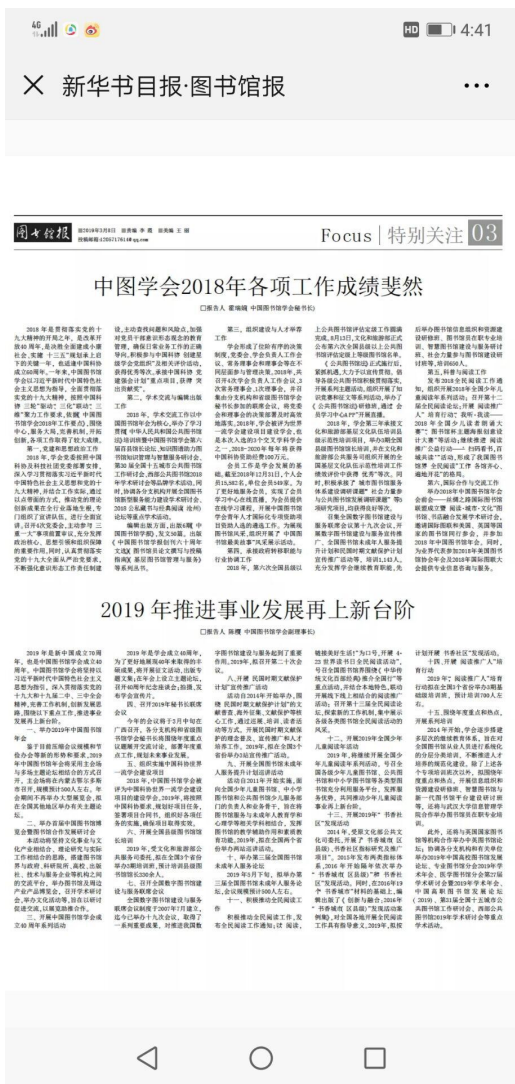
4G 4:41

× 新华书目报·图书馆报 ···

图书馆报 2019年3月8日 责任编辑 李霞

Focus | 特别关注 03

中图学会2018年各项工作成绩斐然

□业务人 霍瑞娟 中国图书馆学会秘书长

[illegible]

2019年推进事业发展再上新台阶

□业务人 陈樱 中国图书馆学会副理事长

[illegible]